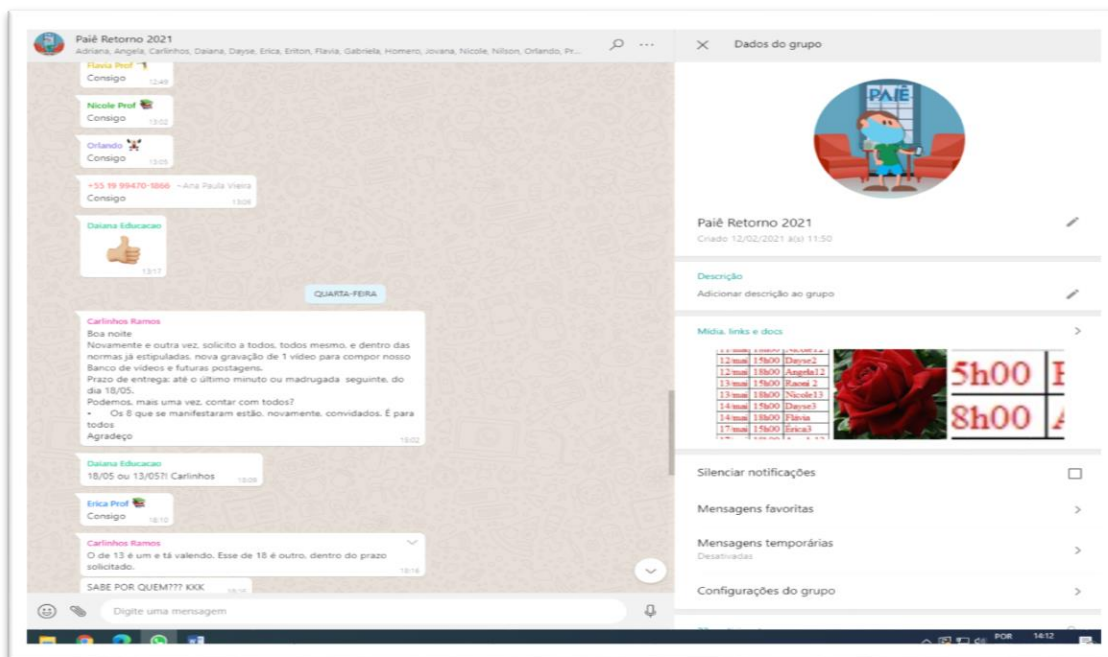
Paiê Retorno 2021
Adriana, Angela, Carlinhos, Daiana, Dayse, Erica, Eriton, Flavia, Gabriela, Homero, Jovana, Nicole, Nilson, Orlando, Pr...

Flavia Prof
Consigo 12:49

Nicole Prof
Consigo 13:02

Orlando
Consigo 13:05

+55 19 99470-1866 ~Ana Paula Vieira
Consigo 13:06

Daiana Educacao
13:17

QUARTA-FEIRA

Carlinhos Ramos
Boa noite
Novamente e outra vez, solicito a todos, todos mesmo, e dentro das normas já estipuladas, nova gravação de 1 vídeo para compor nosso Banco de vídeos e futuras postagens.
Prazo de entrega: até o último minuto ou madrugada seguinte, do dia 18/05.
Podemos, mais uma vez, contar com todos?
• Os 8 que se manifestaram estão, novamente, convidados. É para todos
Agradeço 18:02

Daiana Educacao
18/05 ou 13/05?! Carlinhos 18:09

Erica Prof
Consigo 18:10

Carlinhos Ramos
O de 13 é um e tá valendo. Esse de 18 é outro, dentro do prazo solicitado. 18:16

SABE POR QUEM??? KKK

Digite uma mensagem

Dados do grupo

PAIÊ

Paiê Retorno 2021
Criado 12/02/2021 às 11:50

Descrição
Adicionar descrição ao grupo

Mídia, links e docs

| 12/mai | 15h00 | Dayse2 |
| 12/mai | 18h00 | Angela12 |
| 13/mai | 15h00 | Raoni 2 |
| 13/mai | 18h00 | Nicole13 |
| 14/mai | 15h00 | Dayse3 |
| 14/mai | 18h00 | Flavia |
| 17/mai | 15h00 | Erica3 |

5h00
8h00

Silenciar notificações

Mensagens favoritas

Mensagens temporárias
Desativadas

Configurações do grupo

POR 14:12